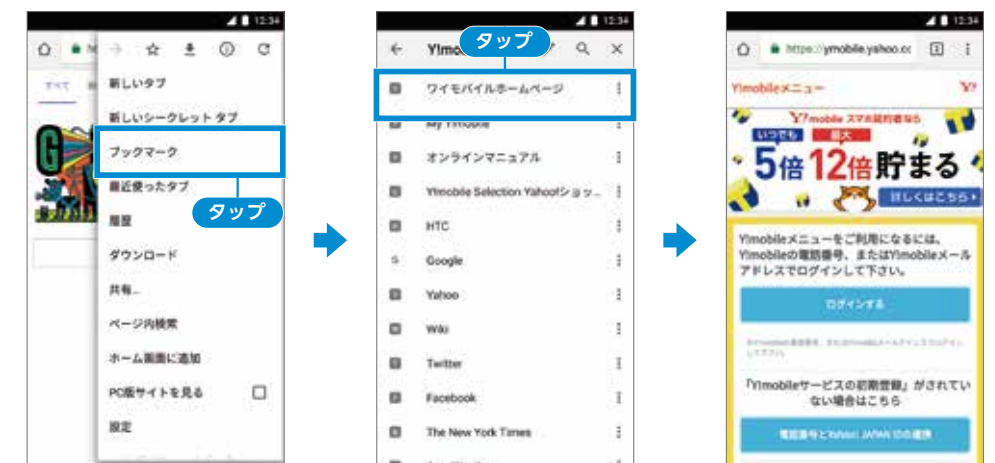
12:34

新しいタブ
新しいシークレット タブ
ブックマーク
最近使ったタブ
タップ
履歴
ダウンロード
共有...
ページ内検索
ホーム画面に追加
PC版サイトを見る
設定

12:34
Y!mo
タップ
ワイモバイルホームページ
My Y!mobile
オンラインマニュアル
Y!mobile Selection Yahoo!ショッ...
HTC
Google
Yahoo
Wiki
Twitter
Facebook
The New York Times

12:34
https://ymobile.yahoo.co
Y!mobileメニュー
Y!mobile スマホ契約者なら
いつでも 最大
5倍 12倍 貯まる
詳しくはこちら
Y!mobileメニューをご利用になるには、Y!mobileの電話番号、またはY!mobileメールアドレスでログインして下さい。
ログインする
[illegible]
「Y!mobileサービスの初期登録」がされていない場合はこちら
電話番号とYahoo! JAPAN IDの連携